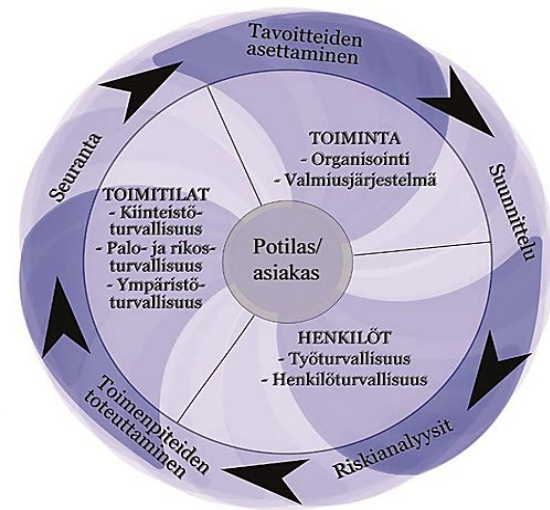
Tavoitteiden asettaminen

Suunnittelu

Riskianalyysit

Toimenpiteiden toteuttaminen

Seuranta

TOIMINTA
- Organisointi
- Valmiusjärjestelmä

TOIMITILAT
- Kiinteistöturvallisuus
- Palo- ja rikosturvallisuus
- Ympäristöturvallisuus

Potilas/ asiakas

HENKILÖT
- Työturvallisuus
- Henkilöturvallisuus